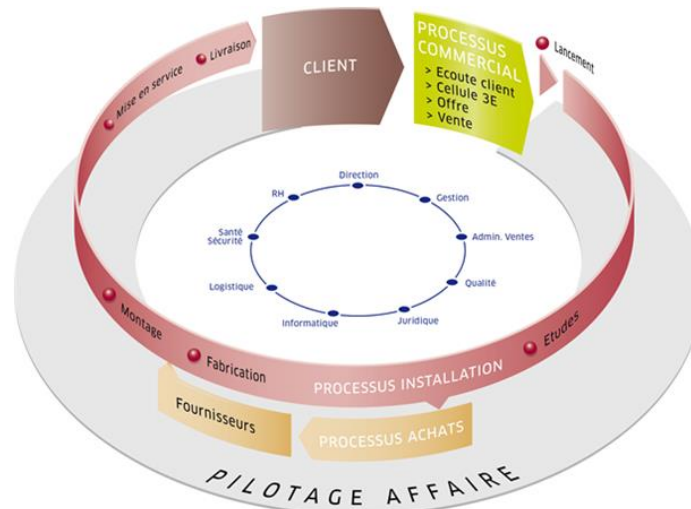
CLIENT

PROCESSUS COMMERCIAL
> Ecoute client
> Cellule 3E
> Offre
> Vente

Lancement

Livraison

Mise en service

Direction
Gestion
Admin. Ventes
Qualité
Juridique
Informatique
Logistique
Santé Sécurité
RH

Montage

Fabrication

Etudes

PROCESSUS INSTALLATION

Fournisseurs

PROCESSUS ACHATS

PILOTAGE AFFAIRE